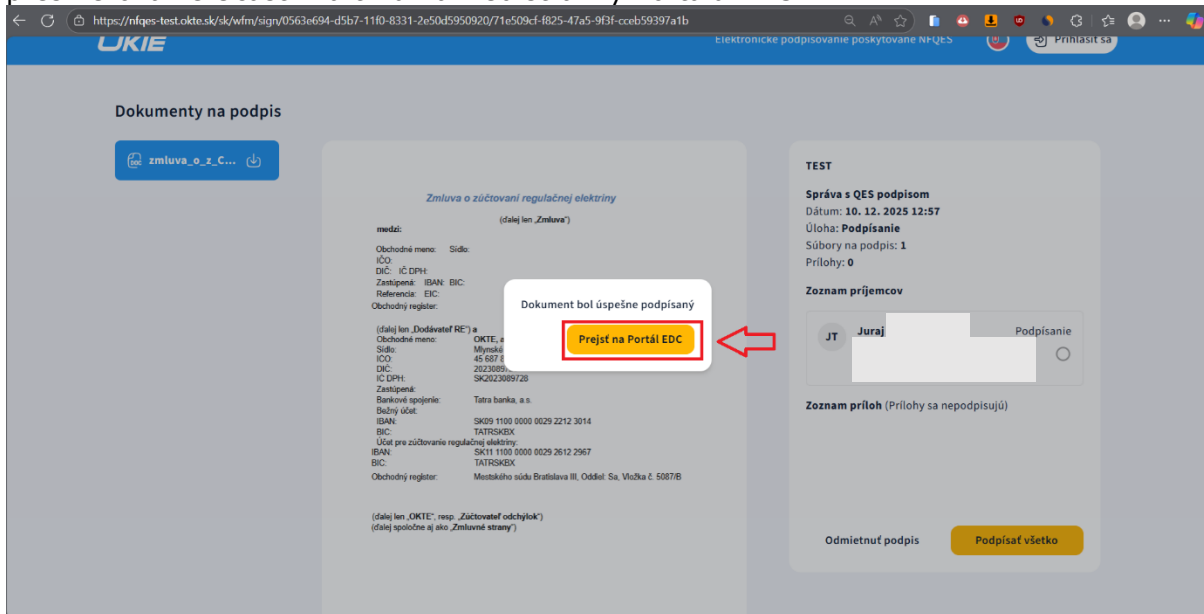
https://nfqes-test.okte.sk/sk/wfm/sign/0563e694-d5b7-11f0-8331-2e50d5950920/71e509cf-f825-47a5-9f3f-cceb59397a1b

OKTE

Elektronické podpisovanie poskytované NFQES

Prihlásiť sa

Dokumenty na podpis

zmluva_o_z_C...

Zmluva o zúčtovaní regulačnej elektriny

(ďalej len „Zmluva")

medzi:

Obchodné meno: Sídlo:
IČO:
DIČ: IČ DPH:
Zastúpená: IBAN: BIC:
Referencia: EIC:
Obchodný register:

(ďalej len „Dodávateľ RE") a
Obchodné meno: OKTE, a
Sídlo: Mlynské
IČO: 45 687 8
DIČ: 2023089
IČ DPH: SK2023089728
Zastúpená:
Bankové spojenie: Tatra banka, a.s.
Bežný účet:
IBAN: SK09 1100 0000 0029 2212 3014
BIC: TATRSKBX
Účet pre zúčtovanie regulačnej elektriny:
IBAN: SK11 1100 0000 0029 2612 2967
BIC: TATRSKBX
Obchodný register: Mestského súdu Bratislava III, Oddiel: Sa, Vložka č. 5087/B

(ďalej len „OKTE", resp. „Zúčtovateľ odchýlok")
(ďalej spoločne aj ako „Zmluvné strany")

Dokument bol úspešne podpísaný

Prejsť na Portál EDC

TEST

Správa s QES podpisom
Dátum: 10. 12. 2025 12:57
Úloha: Podpísanie
Súbory na podpis: 1
Prílohy: 0

Zoznam príjemcov

JT Juraj

Podpísanie

Zoznam príloh (Prílohy sa nepodpisujú)

Odmietnuť podpis

Podpísať všetko